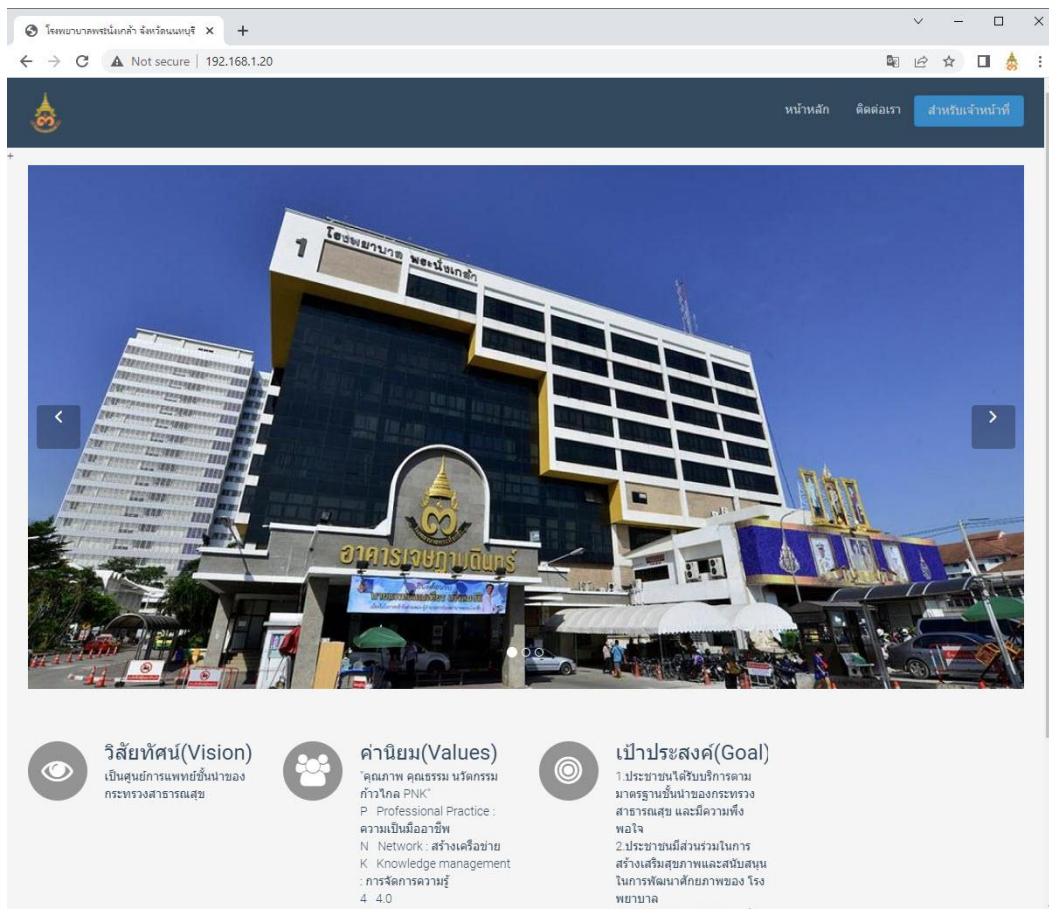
โรงพยาบาลพระนั่งเกล้า จังหวัดนนทบุรี ×
+
Not secure | 192.168.1.20

หน้าหลัก
ติดต่อเรา
สำหรับเจ้าหน้าที่

1 โรงพยาบาล พระนั่งเกล้า

อาคารเฉลิมกาญจนินทร์

วิสัยทัศน์(Vision)
เป็นศูนย์การแพทย์ชั้นนำของกระทรวงสาธารณสุข

ค่านิยม(Values)
"คุณภาพ คุณธรรม นวัตกรรม ก้าวไกล PNK"
P Professional Practice : ความเป็นมืออาชีพ
N Network : สร้างเครือข่าย
K Knowledge management : การจัดการความรู้
4 4.0

เป้าประสงค์(Goal)
1.ประชาชนได้รับบริการตามมาตรฐานชั้นนำของกระทรวงสาธารณสุข และมีความพึงพอใจ
2.ประชาชนมีส่วนร่วมในการสร้างเสริมสุขภาพและสนับสนุนในการพัฒนาศักยภาพของ โรงพยาบาล